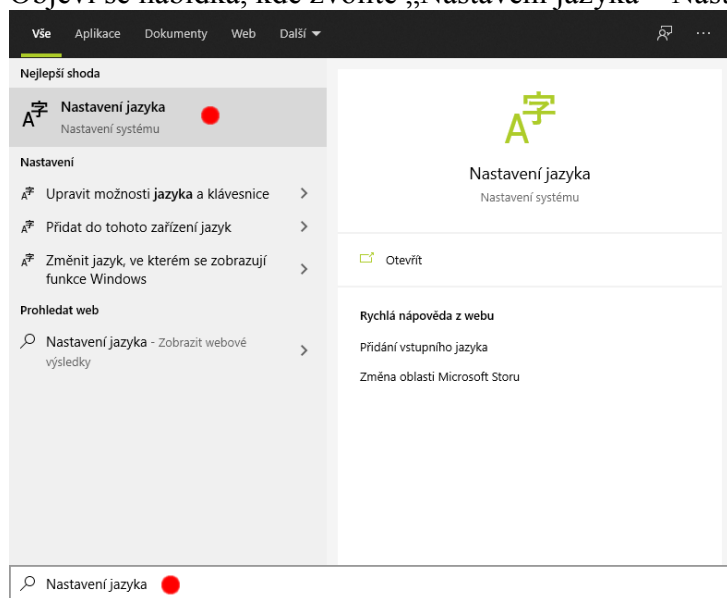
Objeví se nabídka, kde zvolte „Nastavení jazyka“ Nast

Vše Aplikace Dokumenty Web Další

Nejlepší shoda

Nastavení jazyka
Nastavení systému

Nastavení

Upravit možnosti jazyka a klávesnice

Přidat do tohoto zařízení jazyk

Změnit jazyk, ve kterém se zobrazují funkce Windows

Prohledat web

Nastavení jazyka - Zobrazit webové výsledky

Nastavení jazyka
Nastavení systému

Otevřít

Rychlá nápověda z webu

Přidání vstupního jazyka

Změna oblasti Microsoft Storu

Nastavení jazyka